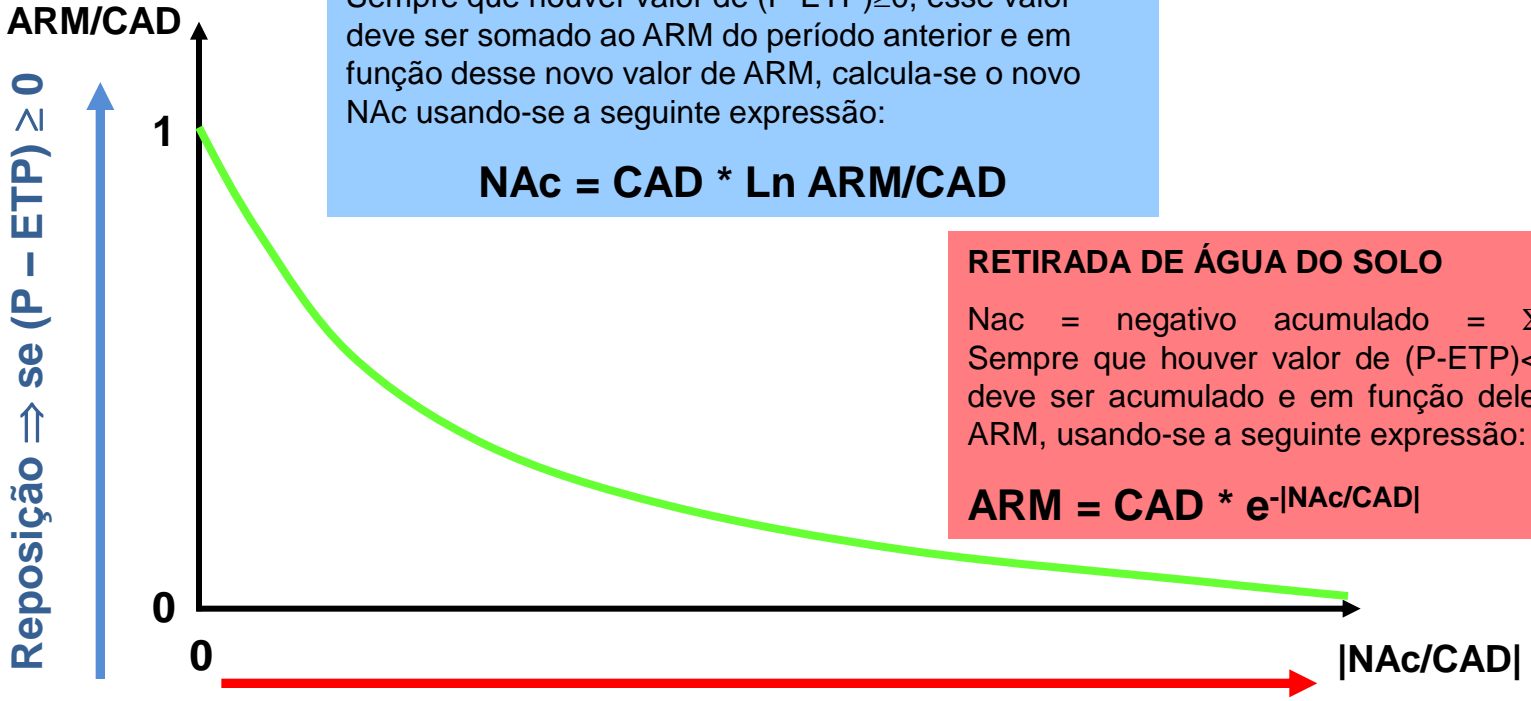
ARM/CAD

Reposição ⇒ se (P – ETP) ≥ 0

1

0

0

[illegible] deve ser somado ao ARM do período anterior e em função desse novo valor de ARM, calcula-se o novo NAc usando-se a seguinte expressão:

NAc = CAD * Ln ARM/CAD

RETIRADA DE ÁGUA DO SOLO

Nac = negativo acumulado = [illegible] Sempre que houver valor de (P-ETP)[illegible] deve ser acumulado e em função dele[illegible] ARM, usando-se a seguinte expressão:

ARM = CAD * $e^{-|NAc/CAD|}$

|NAc/CAD|